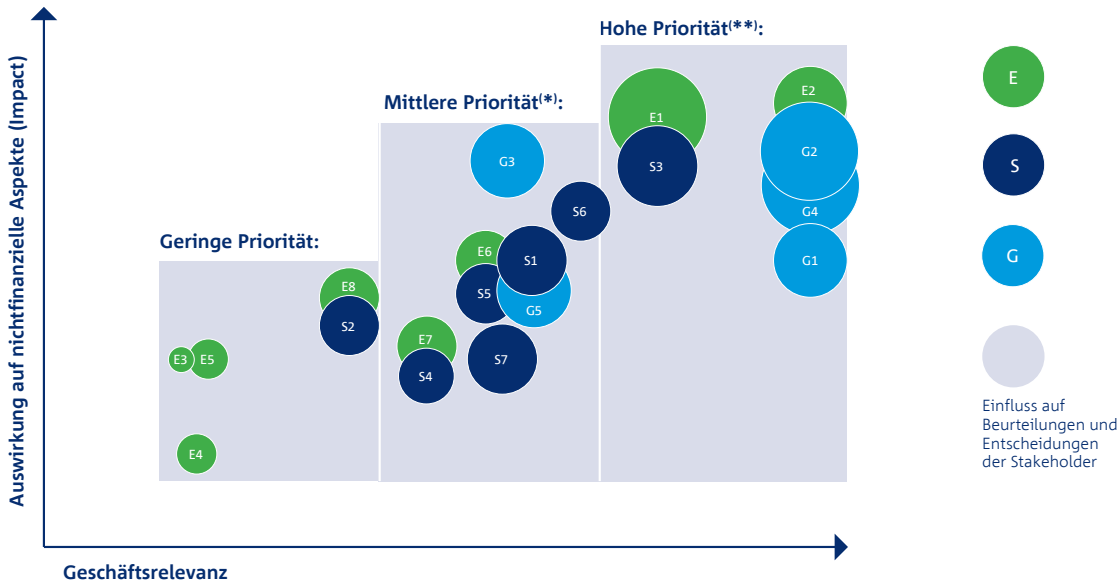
Auswirkung auf nichtfinanzielle Aspekte (Impact)

Hohe Priorität(**):

Mittlere Priorität(*):

Geringe Priorität:

E1
S3
E2
G2
G4
G1
G3
S6
E6
S1
S5
G5
E8
S2
E7
S4
S7
E3
E5
E4

E

S

G

Einfluss auf Beurteilungen und Entscheidungen der Stakeholder

Geschäftsrelevanz